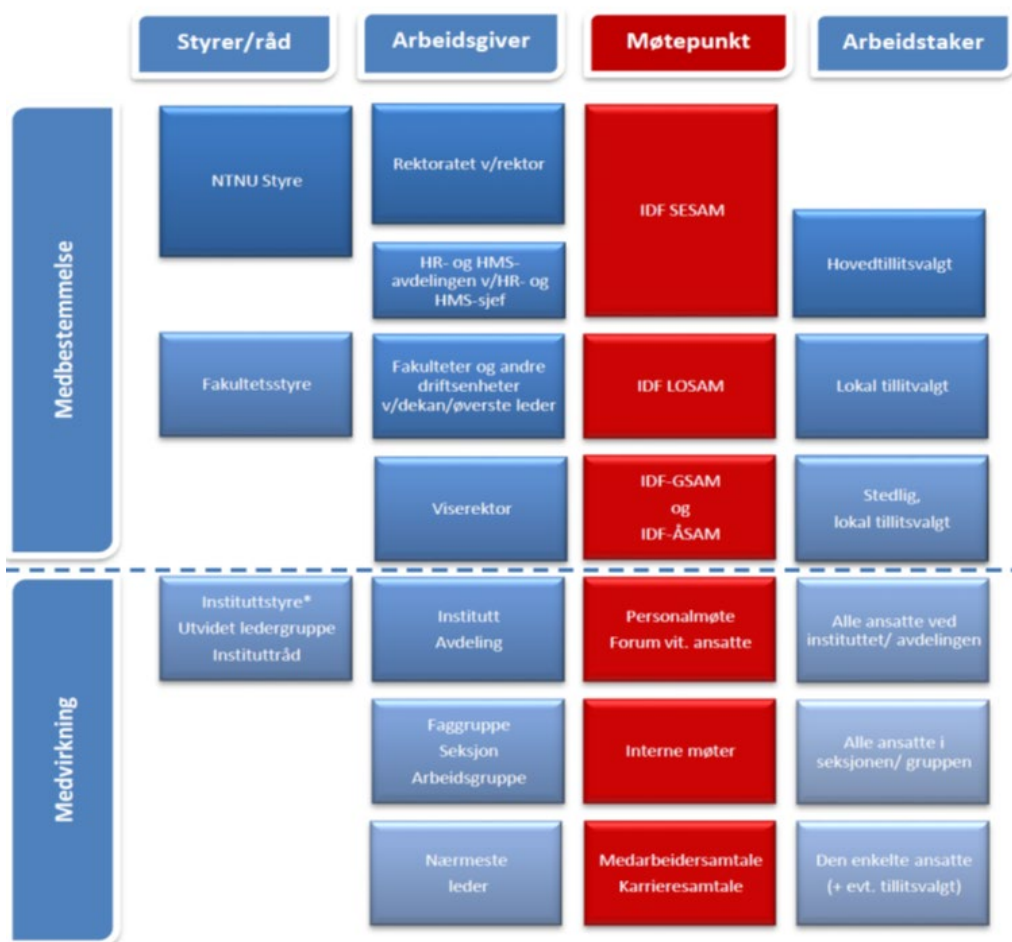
Styrer/råd

Arbeidsgiver

Møtepunkt

Arbeidstaker

Medbestemmelse

NTNU Styre

Rektoratet v/rektor

IDF SESAM

HR- og HMS-avdelingen v/HR- og HMS-sjef

Hovedtillitsvalgt

Fakultetsstyre

Fakulteter og andre driftsenheter v/dekan/øverste leder

IDF LOSAM

Lokal tillitvalgt

Viserektor

IDF-GSAM og IDF-ÅSAM

Stedlig, lokal tillitsvalgt

Medvirkning

Instituttstyre* Utvidet ledergruppe Instituttråd

Institutt Avdeling

Personalmøte Forum vit. ansatte

Alle ansatte ved instituttet/ avdelingen

Faggruppe Seksjon Arbeidsgruppe

Interne møter

Alle ansatte i seksjonen/ gruppen

Nærmeste leder

Medarbeidersamtale Karrieresamtale

Den enkelte ansatte (+ evt. tillitsvalgt)